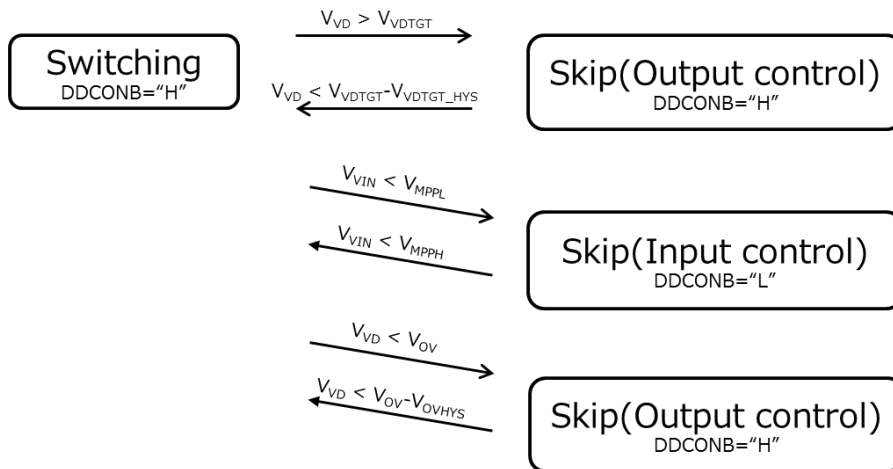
Switching
DDCONB="H"

$V_{VD} > V_{VDTGT}$

$V_{VD} < V_{VDTGT}\text{-}V_{VDTGT\_HYS}$

Skip(Output control)
DDCONB="H"

$V_{VIN} < V_{MPPL}$

$V_{VIN} < V_{MPPH}$

Skip(Input control)
DDCONB="L"

$V_{VD} < V_{OV}$

$V_{VD} < V_{OV}\text{-}V_{OVHYS}$

Skip(Output control)
DDCONB="H"